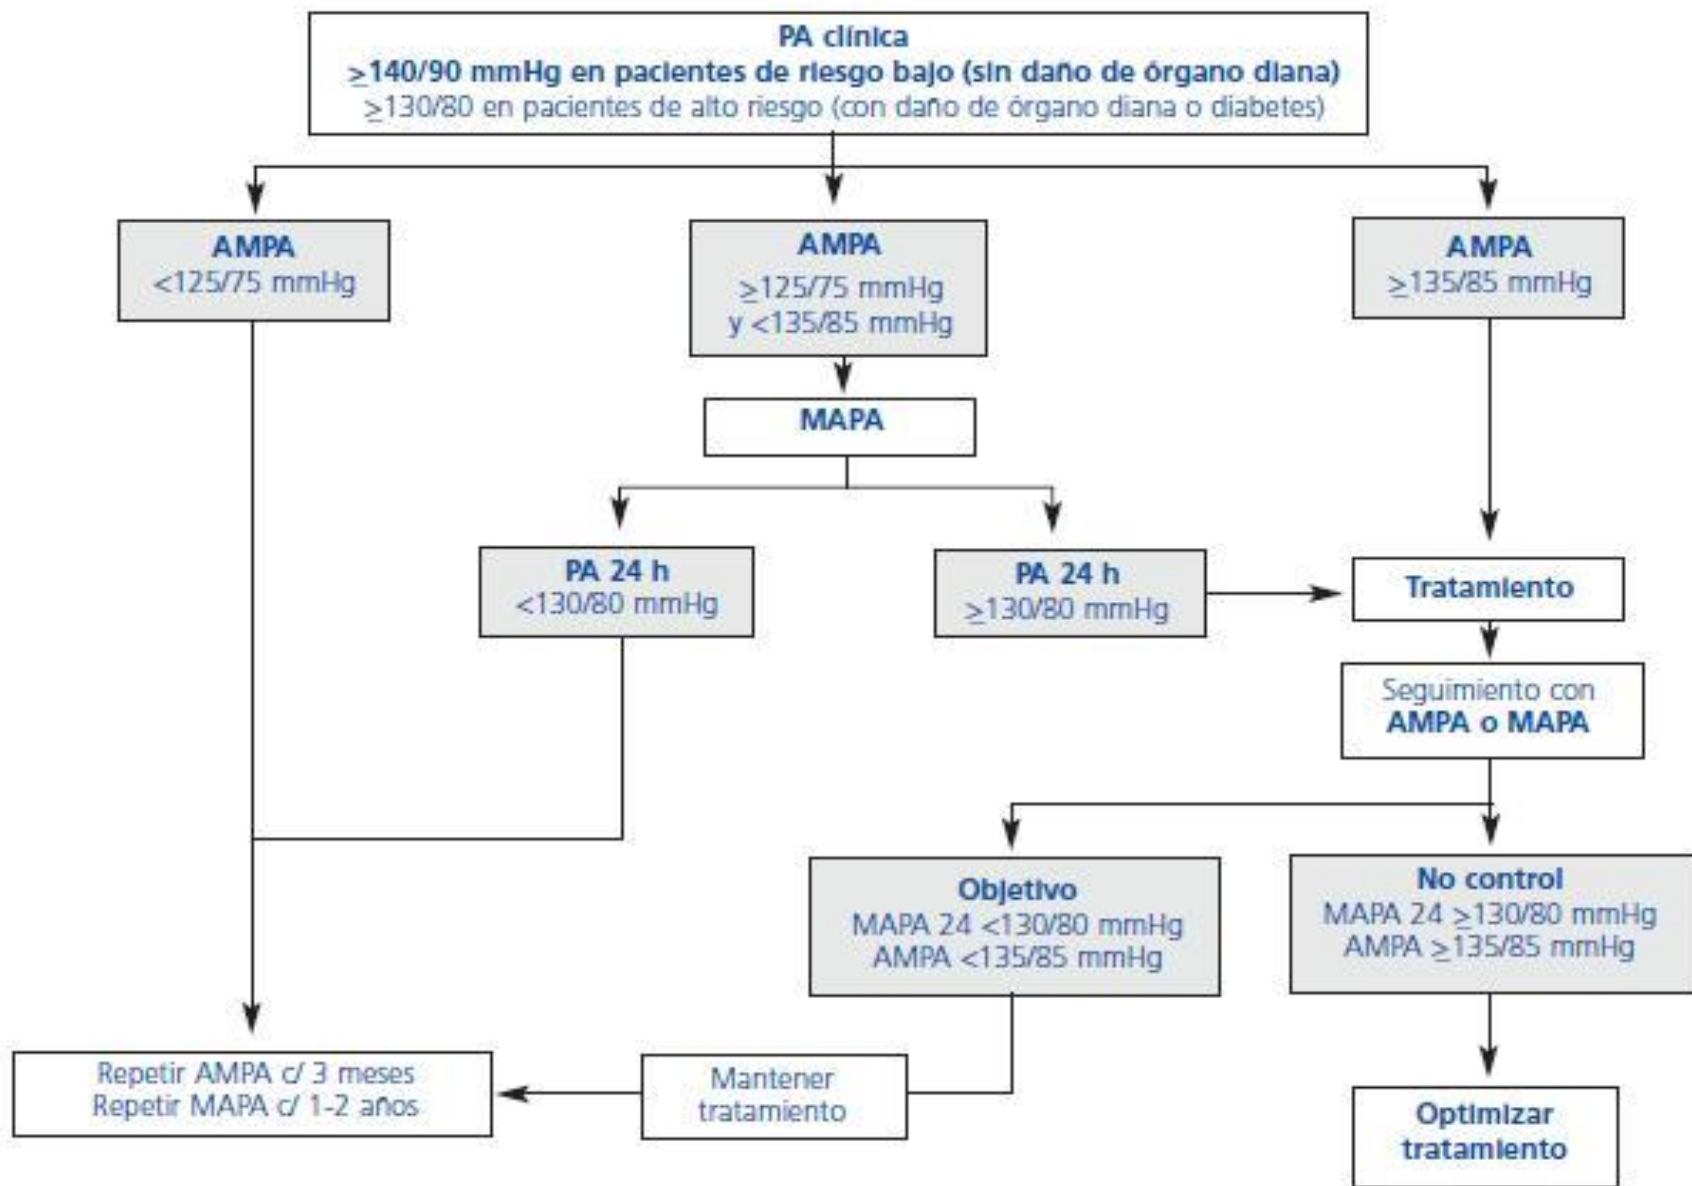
PA clínica
$\geq$140/90 mmHg en pacientes de riesgo bajo (sin daño de órgano diana)
$\geq$130/80 en pacientes de alto riesgo (con daño de órgano diana o diabetes)

AMPA
<125/75 mmHg

AMPA
$\geq$125/75 mmHg
y <135/85 mmHg

AMPA
$\geq$135/85 mmHg

MAPA

PA 24 h
<130/80 mmHg

PA 24 h
$\geq$130/80 mmHg

Tratamiento

Seguimiento con
AMPA o MAPA

Objetivo
MAPA 24 <130/80 mmHg
AMPA <135/85 mmHg

No control
MAPA 24 $\geq$130/80 mmHg
AMPA $\geq$135/85 mmHg

Repetir AMPA c/ 3 meses
Repetir MAPA c/ 1-2 años

Mantener
tratamiento

Optimizar
tratamiento